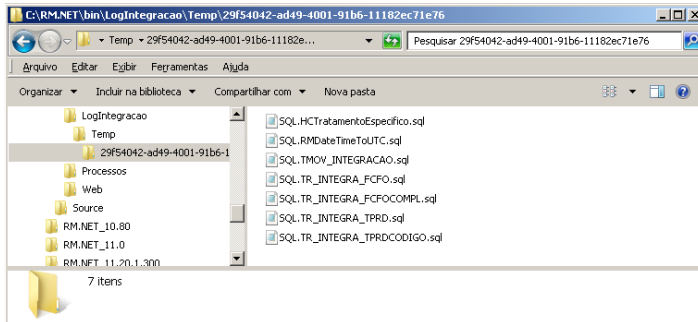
C:\RM.NET\bin\LogIntegracao\Temp\29f54042-ad49-4001-91b6-11182ec71e76

Temp ▸ 29f54042-ad49-4001-91b6-11182e...

Pesquisar 29f54042-ad49-4001-91b6-11182ec71e76

Arquivo Editar Exibir Ferramentas Ajuda

Organizar ▾ Incluir na biblioteca ▾ Compartilhar com ▾ Nova pasta

LogIntegracao
Temp
29f54042-ad49-4001-91b6-1
Processos
Web
Source
RM.NET_10.80
RM.NET_11.0
RM.NET_11.20.1.300

SQL.HCTratamentoEspecifico.sql
SQL.RMDateTimeToUTC.sql
SQL.TMOV_INTEGRACAO.sql
SQL.TR_INTEGRA_FCFO.sql
SQL.TR_INTEGRA_FCFOCOMPL.sql
SQL.TR_INTEGRA_TPRD.sql
SQL.TR_INTEGRA_TPRDCODIGO.sql

7 itens